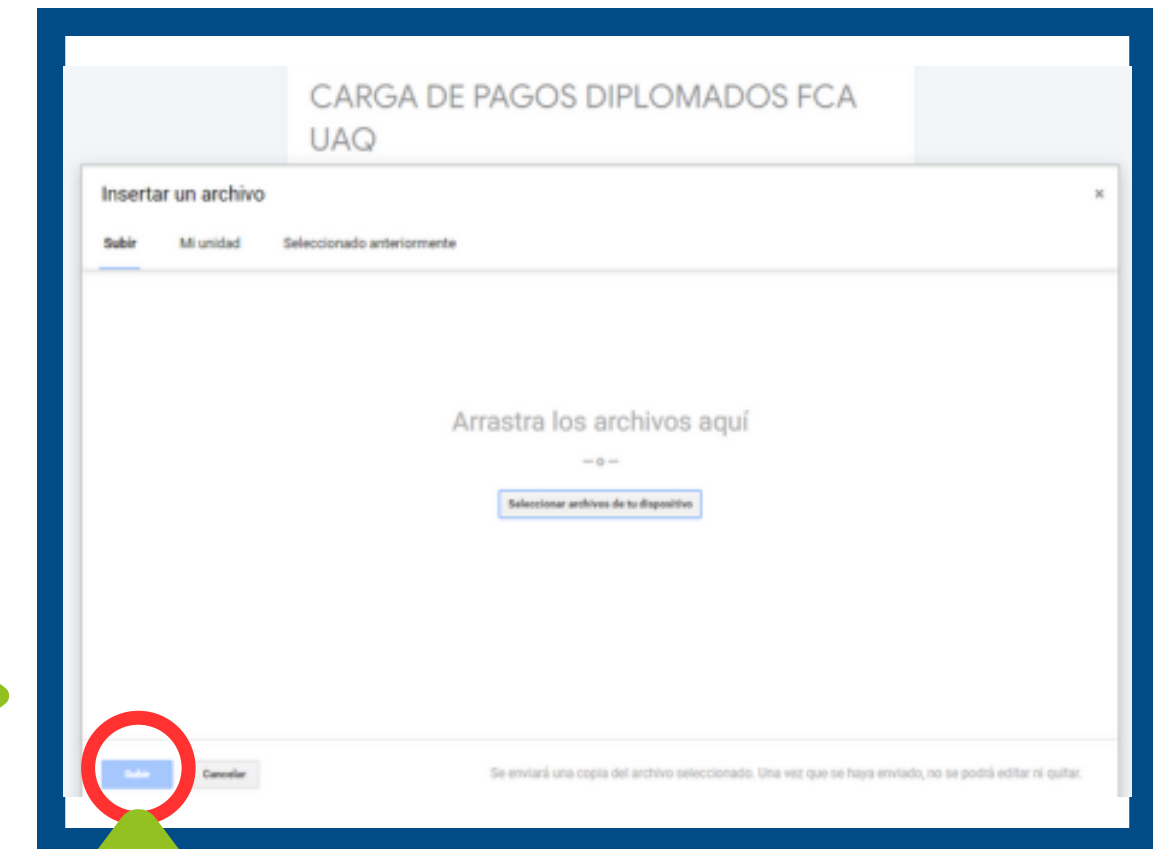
CARGA DE PAGOS DIPLOMADOS FCA UAQ

Insertar un archivo

×

Subir Mi unidad Seleccionado anteriormente

Arrastra los archivos aquí

— o —

Seleccionar archivos de tu dispositivo

Subir Cancelar

Se enviará una copia del archivo seleccionado. Una vez que se haya enviado, no se podrá editar ni quitar.